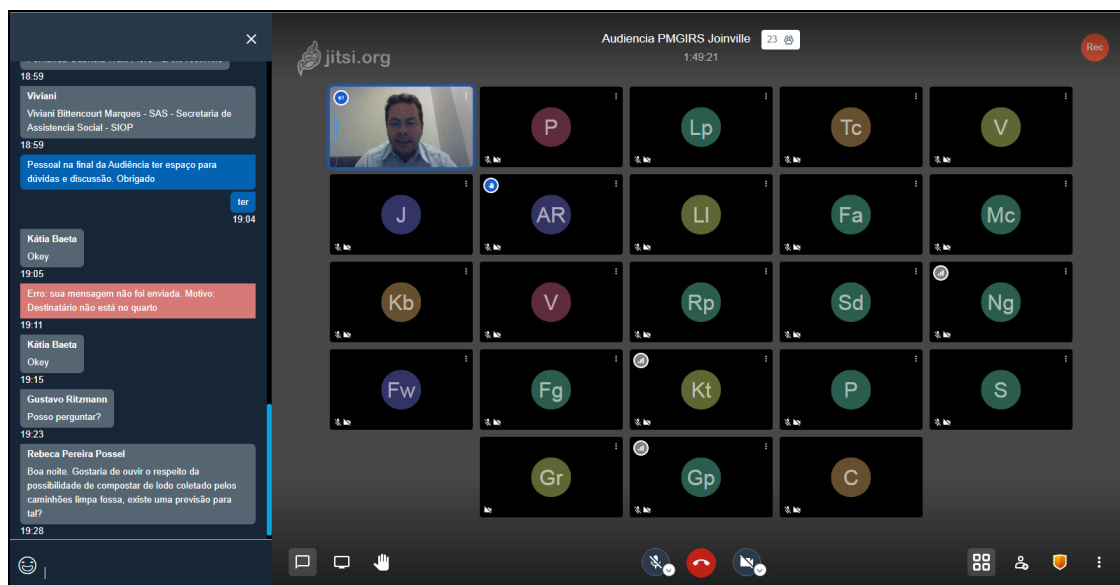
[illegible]
18:59

Viviani
Viviani Bittencourt Marques - SAS - Secretaria de Assistencia Social - SIOP
18:59

Pessoal na final da Audiência ter espaço para dúvidas e discussão. Obrigado

ter
19:04

Kátia Baeta
Okey
19:05

Erro: sua mensagem não foi enviada. Motivo: Destinatário não está no quarto
19:11

Kátia Baeta
Okey
19:15

Gustavo Ritzmann
Posso perguntar?
19:23

Rebeca Pereira Possel
Boa noite. Gostaria de ouvir o respeito da possibilidade de compostar de lodo coletado pelos caminhões limpa fossa, existe uma previsão para tal?
19:28

jitsi.org

Audiencia PMGIRS Joinville 23
1:49:21

Rec

P Lp Tc V
J AR Ll Fa Mc
Kb V Rp Sd Ng
Fw Fg Kt P S
Gr Gp C